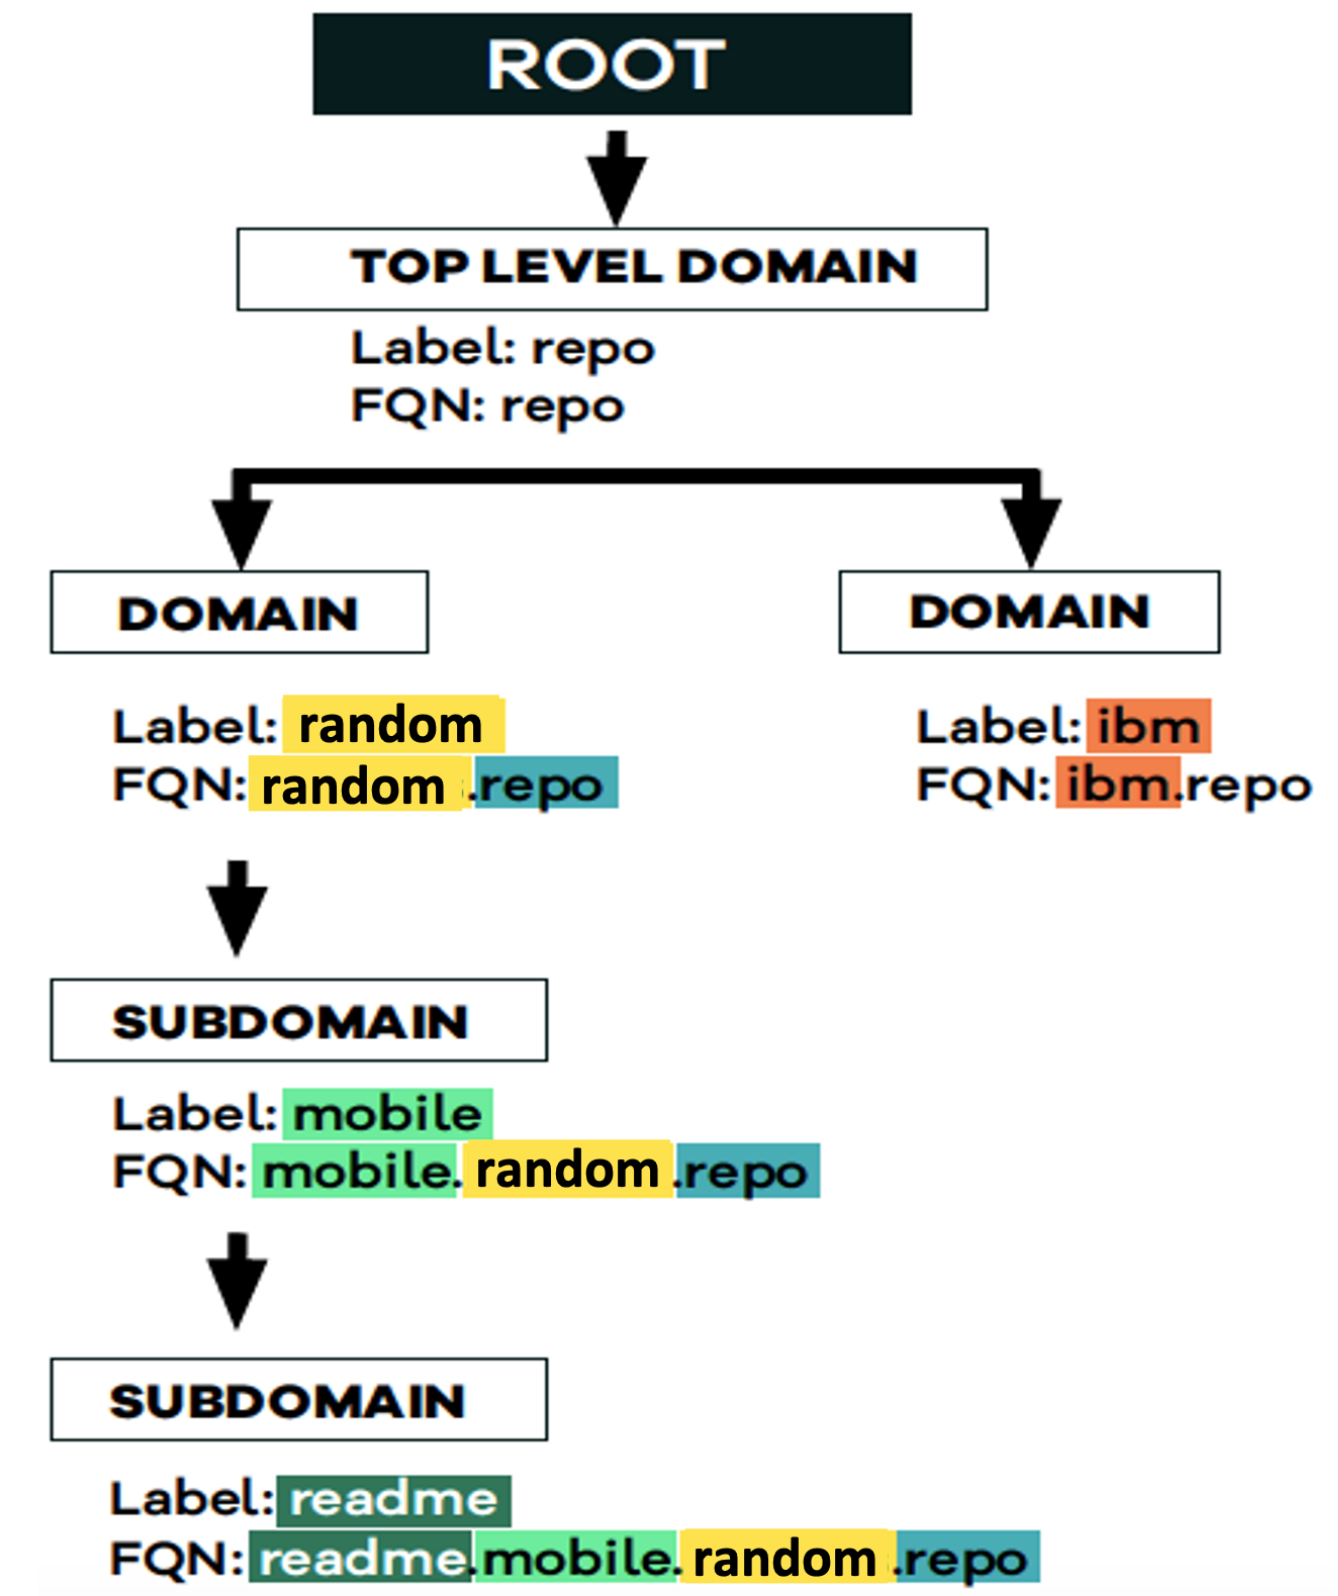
ROOT

TOP LEVEL DOMAIN

Label: repo
FQN: repo

DOMAIN

Label: random
FQN: random.repo

DOMAIN

Label: ibm
FQN: ibm.repo

SUBDOMAIN

Label: mobile
FQN: mobile.random.repo

SUBDOMAIN

Label: readme
FQN: readme.mobile.random.repo